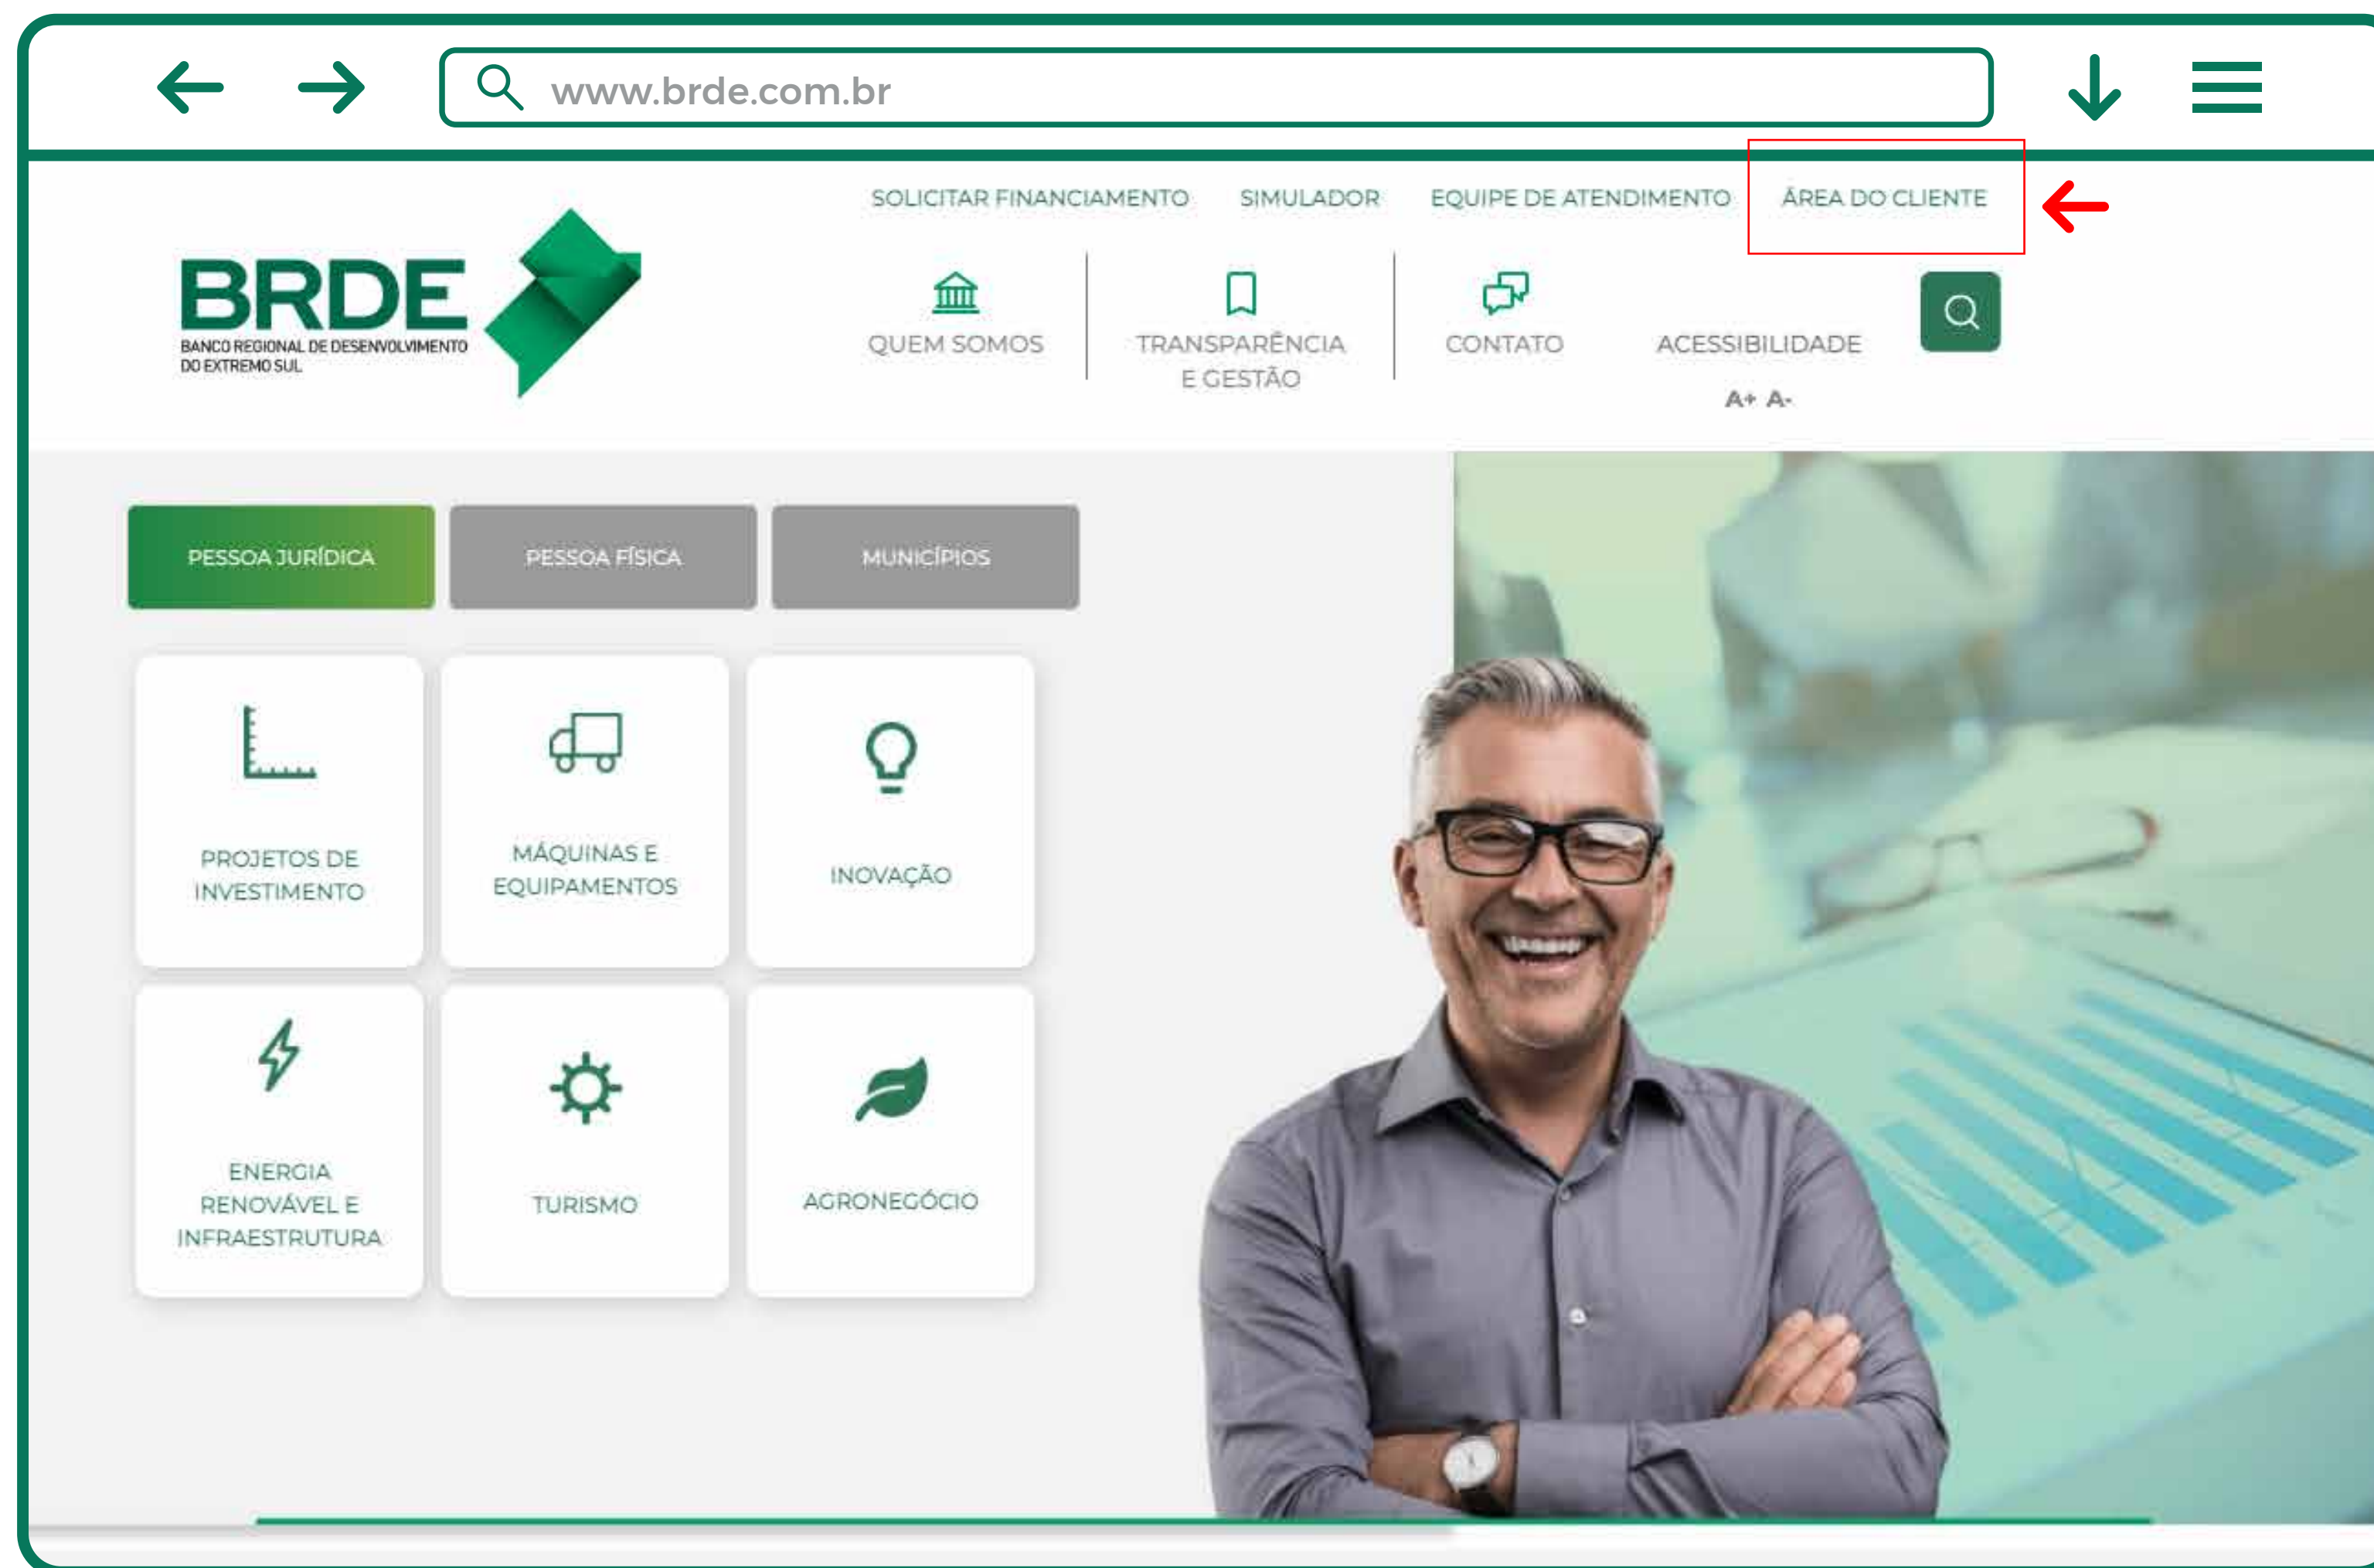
www.brde.com.br

SOLICITAR FINANCIAMENTO SIMULADOR EQUIPE DE ATENDIMENTO ÁREA DO CLIENTE

BRDE
BANCO REGIONAL DE DESENVOLVIMENTO DO EXTREMO SUL

QUEM SOMOS
TRANSPARÊNCIA E GESTÃO
CONTATO
ACESSIBILIDADE
A+ A-

PESSOA JURÍDICA
PESSOA FÍSICA
MUNICÍPIOS

PROJETOS DE INVESTIMENTO
MÁQUINAS E EQUIPAMENTOS
INOVAÇÃO
ENERGIA RENOVÁVEL E INFRAESTRUTURA
TURISMO
AGRONEGÓCIO